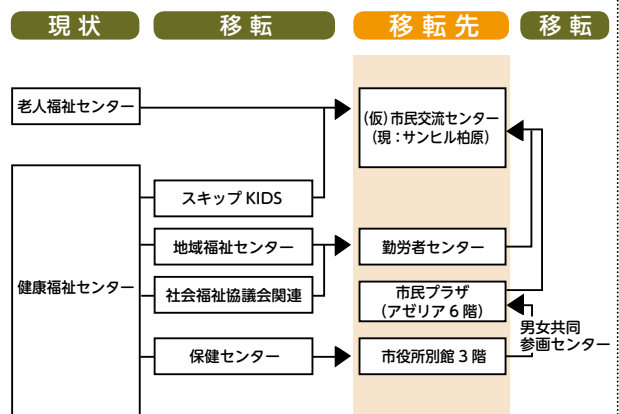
現状

移転

移転先

移転

老人福祉センター

（仮）市民交流センター
（現：サンヒル柏原）

健康福祉センター

スキップ KIDS

地域福祉センター

勤労者センター

社会福祉協議会関連

市民プラザ
（アゼリア６階）

男女共同
参画センター

保健センター

市役所別館３階